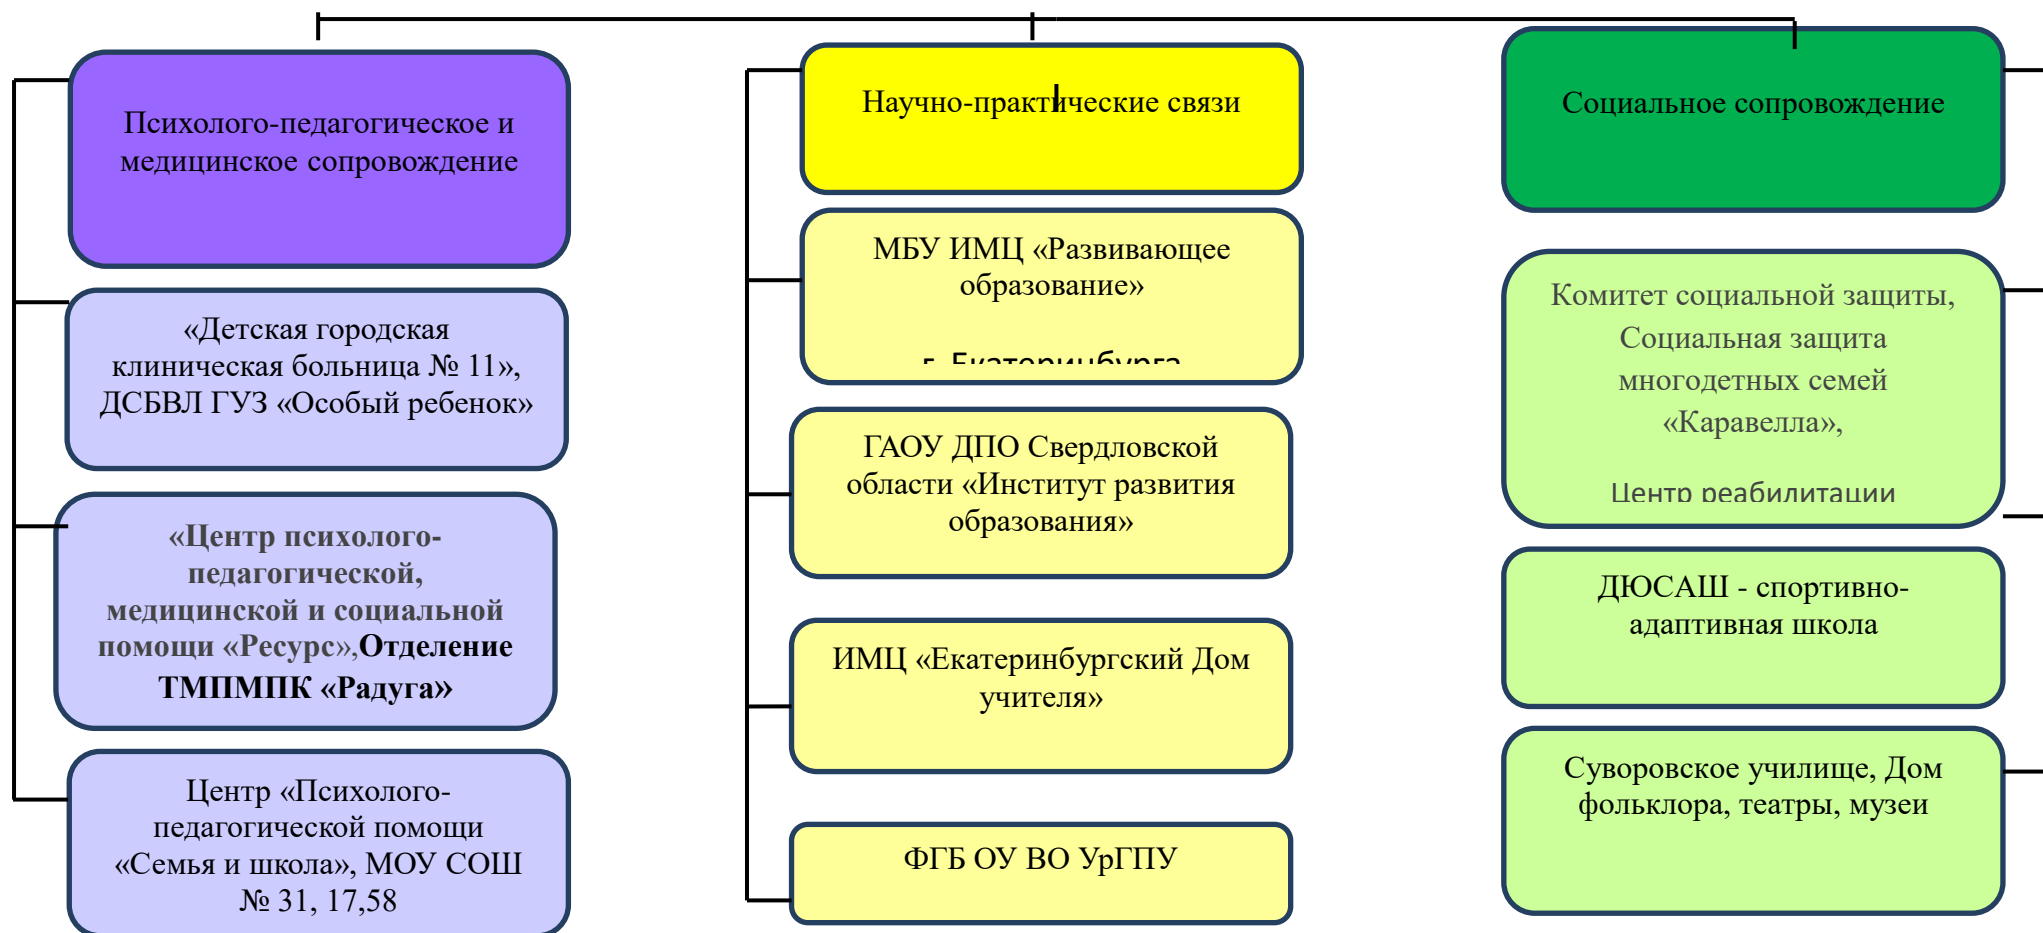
Психолого-педагогическое и медицинское сопровождение

«Детская городская клиническая больница № 11», ДСБВЛ ГУЗ «Особый ребенок»

«Центр психолого-педагогической, медицинской и социальной помощи «Ресурс»,Отделение ТМПМПК «Радуга»

Центр «Психолого-педагогической помощи «Семья и школа», МОУ СОШ № 31, 17,58

Научно-практические связи

МБУ ИМЦ «Развивающее образование»

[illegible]

ГАОУ ДПО Свердловской области «Институт развития образования»

ИМЦ «Екатеринбургский Дом учителя»

ФГБ ОУ ВО УрГПУ

Социальное сопровождение

Комитет социальной защиты, Социальная защита многодетных семей «Каравелла»,

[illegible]

ДЮСАШ - спортивно-адаптивная школа

Суворовское училище, Дом фольклора, театры, музеи